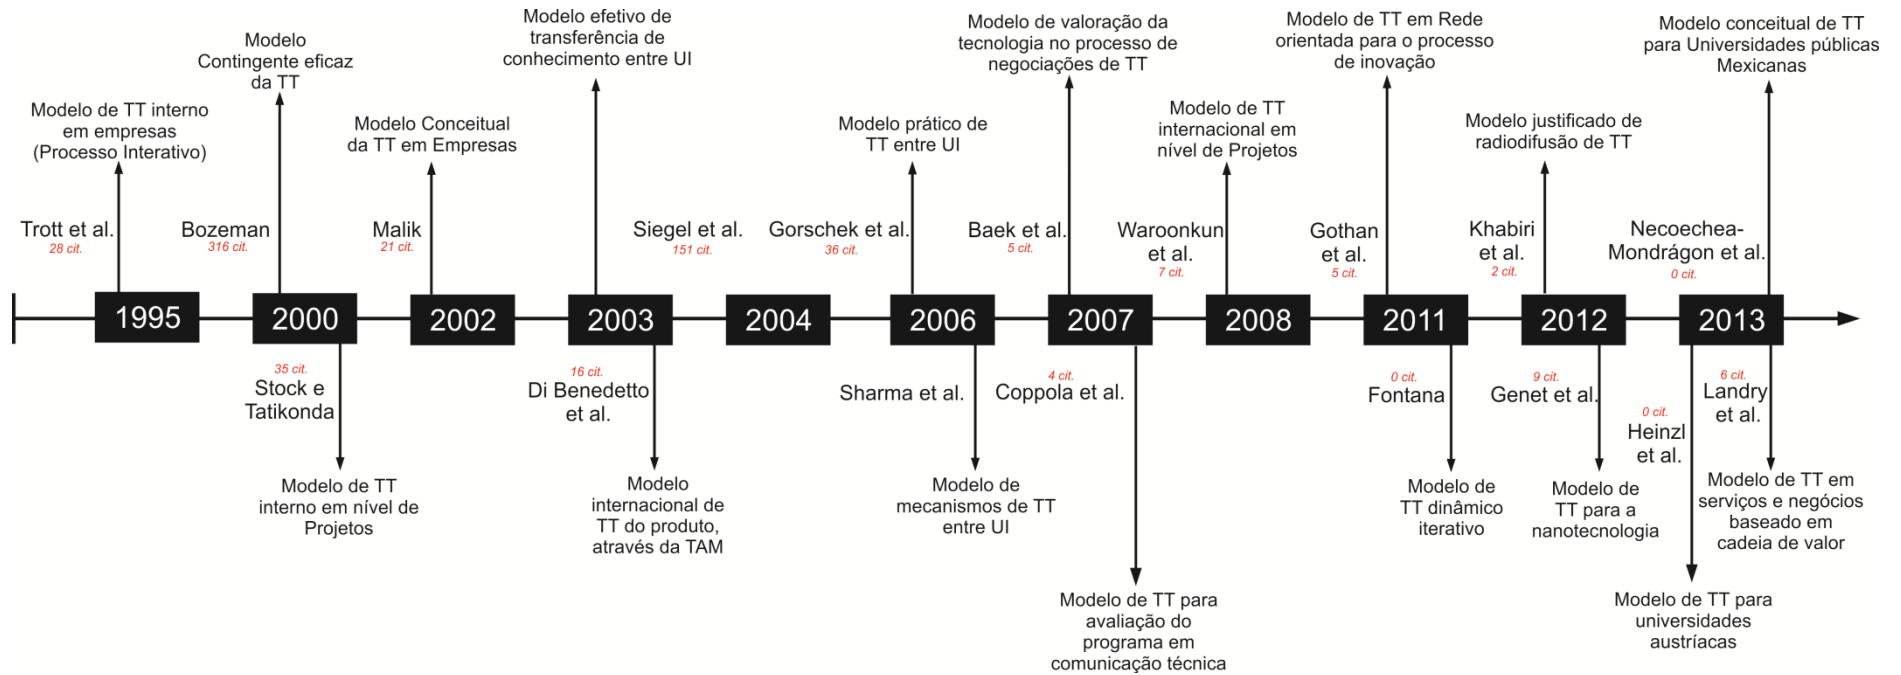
Modelo de TT interno em empresas (Processo Interativo)

Trott et al.
28 cit.

Modelo Contingente eficaz da TT

Bozeman
316 cit.

Modelo Conceitual da TT em Empresas

Malik
21 cit.

Modelo efetivo de transferência de conhecimento entre UI

Siegel et al.
151 cit.

Modelo prático de TT entre UI

Gorschek et al.
36 cit.

Modelo de valoração da tecnologia no processo de negociações de TT

Baek et al.
5 cit.

Modelo de TT internacional em nível de Projetos

Waroonkun et al.
7 cit.

Modelo de TT em Rede orientada para o processo de inovação

Gothan et al.
5 cit.

Modelo justificado de radiodifusão de TT

Khabiri et al.
2 cit.

Modelo conceitual de TT para Universidades públicas Mexicanas

Necoechea-Mondrágon et al.
0 cit.

1995 2000 2002 2003 2004 2006 2007 2008 2011 2012 2013

35 cit.
Stock e Tatikonda

Modelo de TT interno em nível de Projetos

16 cit.
Di Benedetto et al.

Modelo internacional de TT do produto, através da TAM

Sharma et al.

Modelo de mecanismos de TT entre UI

4 cit.
Coppola et al.

Modelo de TT para avaliação do programa em comunicação técnica

0 cit.
Fontana

Modelo de TT dinâmico iterativo

9 cit.
Genet et al.

Modelo de TT para a nanotecnologia

0 cit.
Heinzl et al.

Modelo de TT para universidades austríacas

6 cit.
Landry et al.

Modelo de TT em serviços e négocios baseado em cadeia de valor